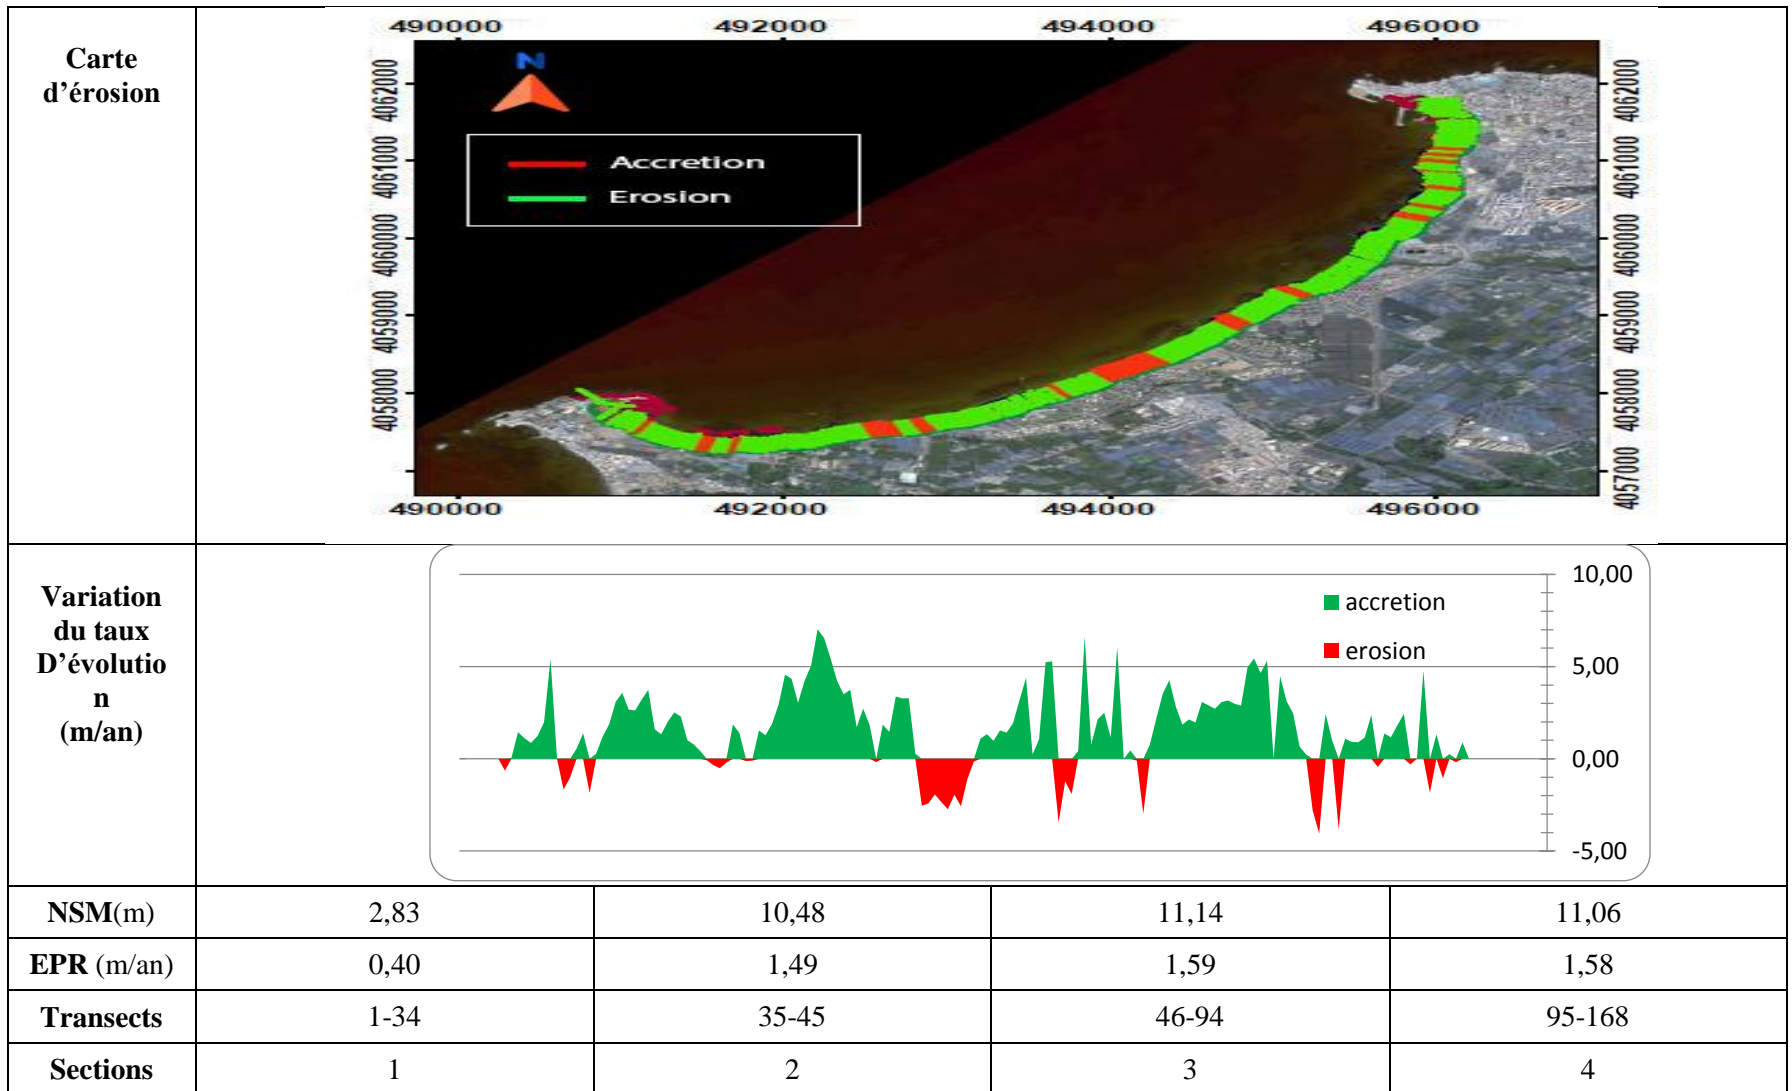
| Carte d'érosion | 490000 492000 494000 496000 N Accretion Erosion 4062000 4061000 4060000 4059000 4058000 4062000 4061000 4060000 4059000 4058000 4057000 490000 492000 494000 496000 | | | |
|---|---|---|---|---|
| Variation du taux D'évolution (m/an) | accretion erosion 10,00 5,00 0,00 -5,00 | | | |
| **NSM**(m) | 2,83 | 10,48 | 11,14 | 11,06 |
| **EPR** (m/an) | 0,40 | 1,49 | 1,59 | 1,58 |
| **Transects** | 1-34 | 35-45 | 46-94 | 95-168 |
| **Sections** | 1 | 2 | 3 | 4 |